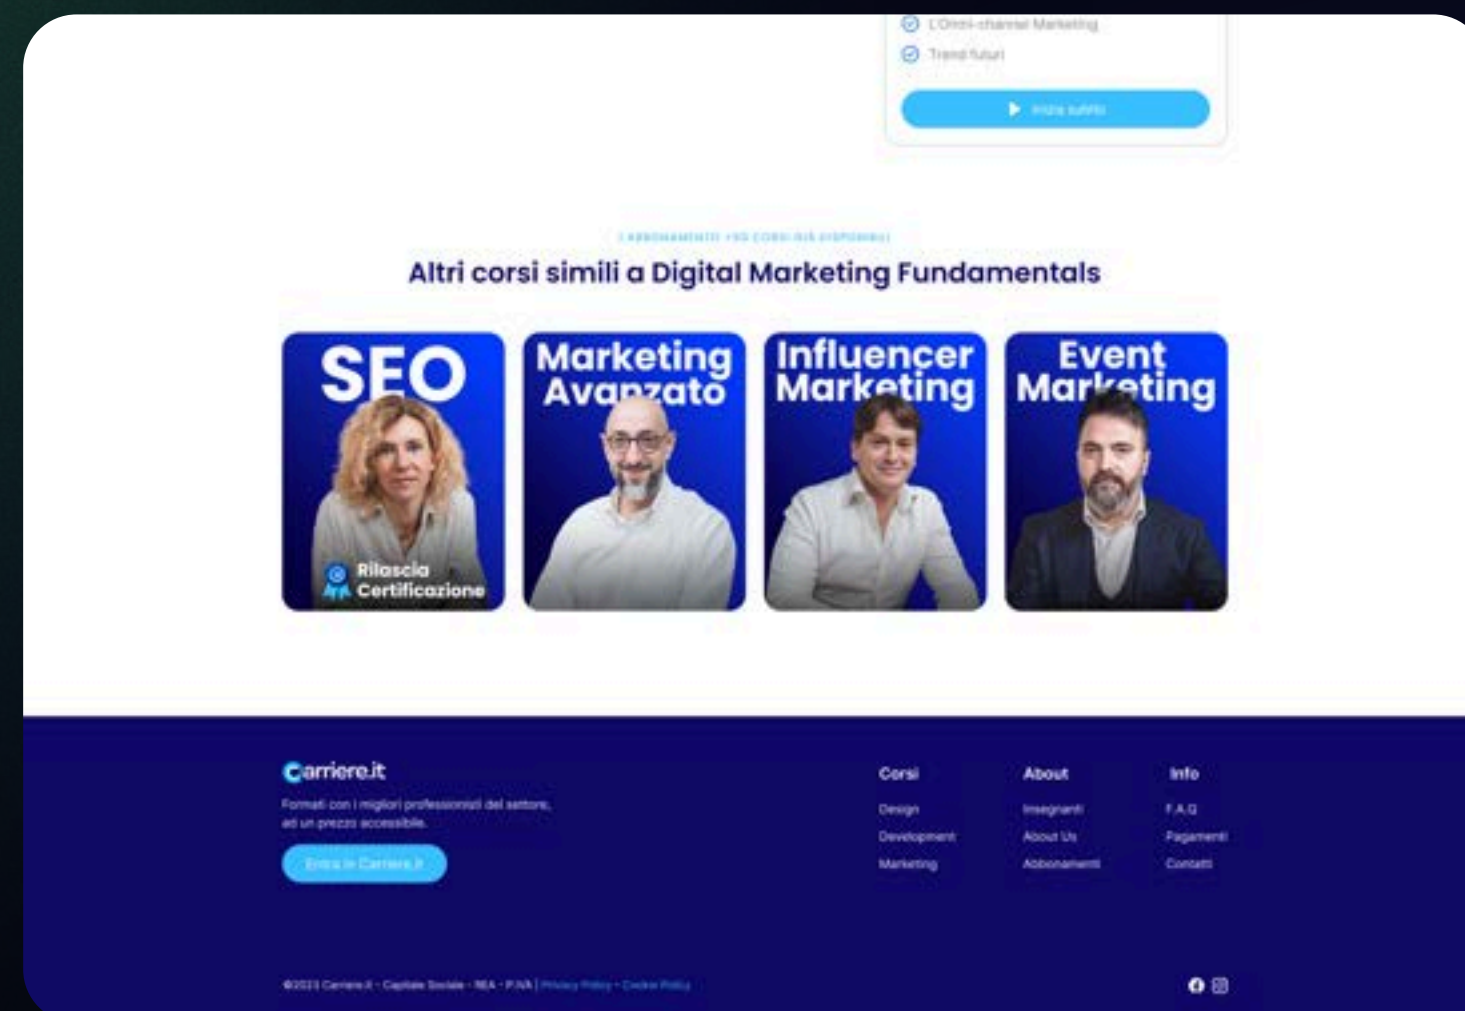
L'Omni-channel Marketing

Trend futuri

Inizia subito

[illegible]

Altri corsi simili a Digital Marketing Fundamentals

SEO

Rilascia Certificazione

Marketing Avanzato

Influencer Marketing

Event Marketing

Carriere.it

Formati con i migliori professionisti del settore, ad un prezzo accessibile.

Entra in Carriere.it

Corsi

Design

Development

Marketing

About

Insegnanti

About Us

Abbonamenti

Info

F.A.Q

Pagamenti

Contatti

©2023 Carriere.it - Capitale Sociale - REA - P.IVA | Privacy Policy - Cookie Policy